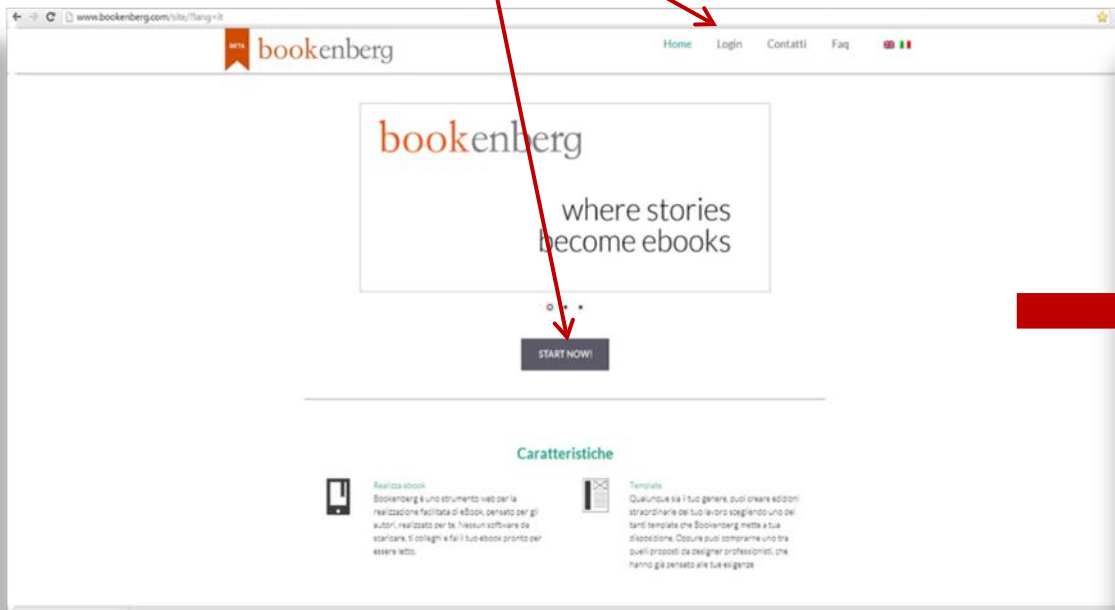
www.bookenberg.com/site/?lang=it

BETA bookenberg

Home Login Contatti Faq

bookenberg

where stories become ebooks

START NOW!

Caratteristiche

Realizza ebook
Bookenberg è uno strumento web per la realizzazione facilitata di eBook, pensato per gli autori, realizzato per te. Nessun software da scaricare, ti colleghi e fai il tuo ebook pronto per essere letto.

Template
Qualunque sia il tuo genere, puoi creare edizioni straordinarie del tuo lavoro scegliendo uno dei tanti template che Bookenberg mette a tua disposizione. Oppure puoi comprarne uno tra quelli proposti da designer professionisti, che hanno già pensato alle tue esigenze